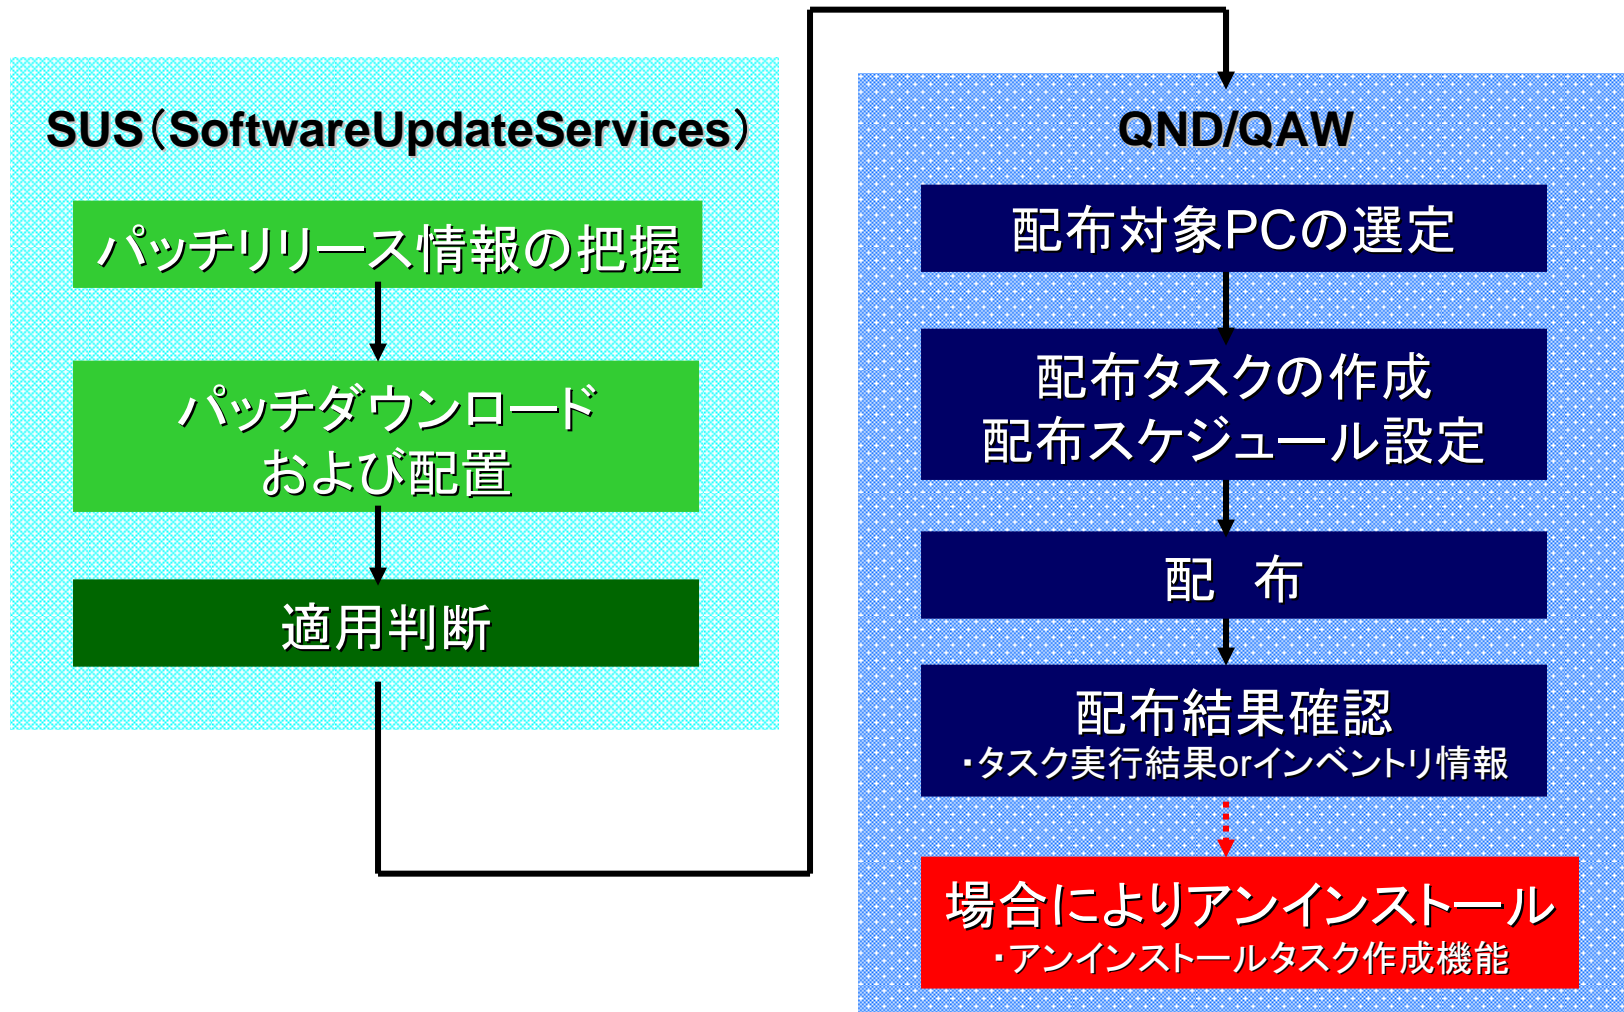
SUS（SoftwareUpdateServices）

パッチリリース情報の把握

パッチダウンロード
および配置

適用判断

QND/QAW

配布対象PCの選定

配布タスクの作成
配布スケジュール設定

配　布

配布結果確認
・タスク実行結果orインベントリ情報

場合によりアンインストール
・アンインストールタスク作成機能